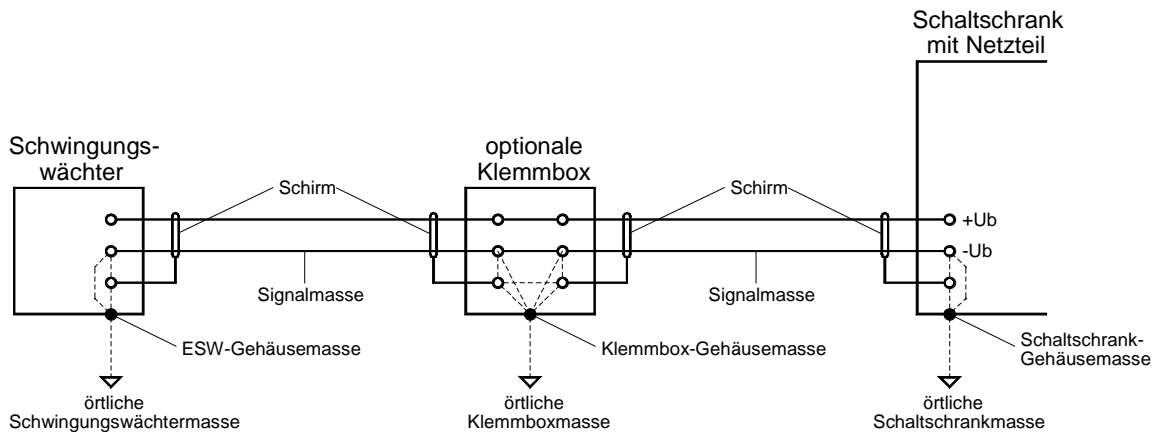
Schaltschrank mit Netzteil

Schwingungswächter

optionale Klemmbox

Schirm

Schirm

+Ub

-Ub

Signalmasse

Signalmasse

ESW-Gehäusemasse

Klemmbox-Gehäusemasse

Schaltschrank-Gehäusemasse

örtliche Schwingungswächtermasse

örtliche Klemmboxmasse

örtliche Schaltschrankmasse